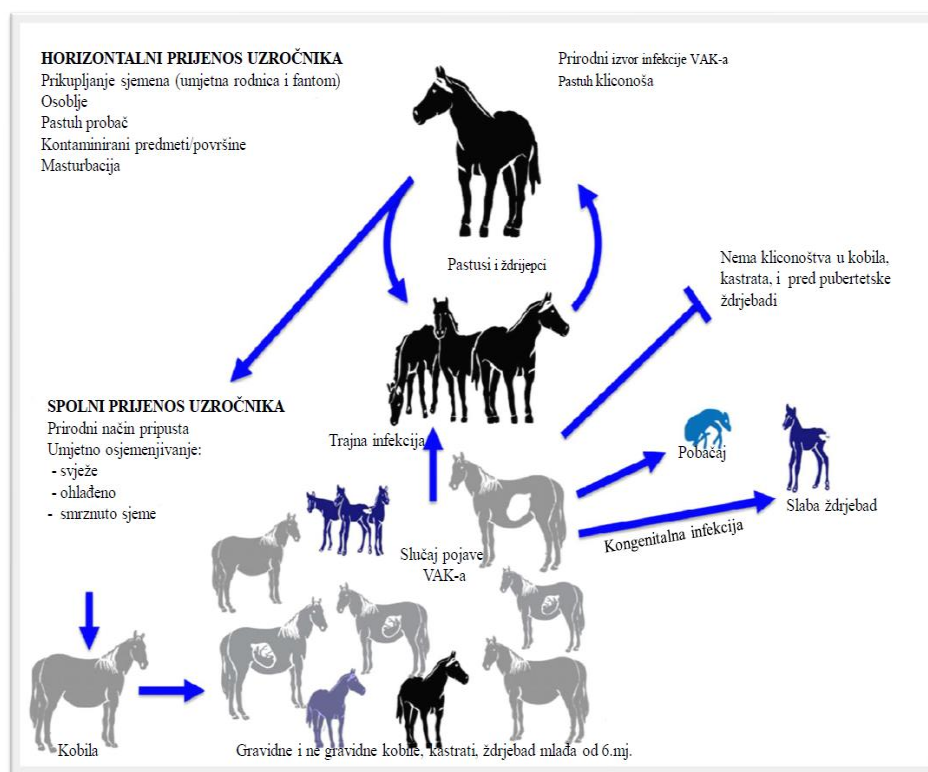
HORIZONTALNI PRIJENOS UZROČNIKA
Prikupljanje sjemena (umjetna rodnica i fantom)
Osoblje
Pastuh probač
Kontaminirani predmeti/površine
Masturbacija

Prirodni izvor infekcije VAK-a
Pastuh kliconoša

Pastusi i ždrijepci

Nema kliconoštva u kobila, kastrata, i pred pubertetske ždrjebadi

SPOLNI PRIJENOS UZROČNIKA
Prirodni način pripusta
Umjetno osjemenjivanje:
- svježe
- ohlađeno
- smrznuto sjeme

Trajna infekcija

Pobačaj

Slaba ždrjebad

Kongenitalna infekcija

Slučaj pojave VAK-a

Kobila

Gravidne i ne gravidne kobile, kastrati, ždrjebad mlađa od 6.mj.